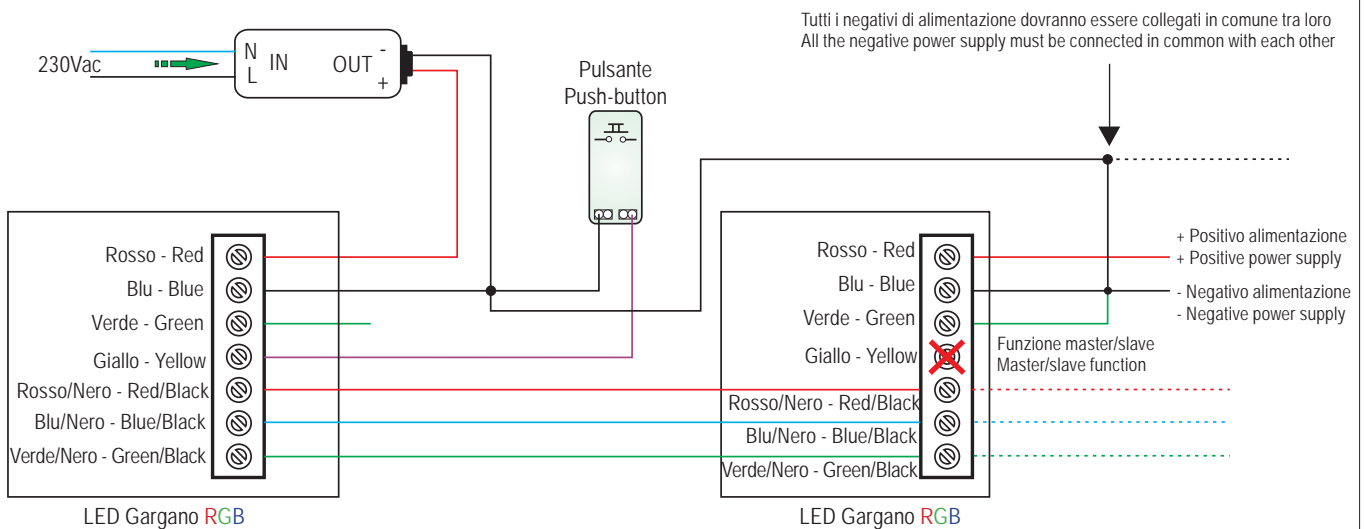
230Vac

N
L
IN

OUT
-
+

Pulsante
Push-button

Tutti i negativi di alimentazione dovranno essere collegati in comune tra loro
All the negative power supply must be connected in common with each other

Rosso - Red
Blu - Blue
Verde - Green
Giallo - Yellow
Rosso/Nero - Red/Black
Blu/Nero - Blue/Black
Verde/Nero - Green/Black

LED Gargano RGB

Rosso - Red
Blu - Blue
Verde - Green
Giallo - Yellow
Rosso/Nero - Red/Black
Blu/Nero - Blue/Black
Verde/Nero - Green/Black

Funzione master/slave
Master/slave function

+ Positivo alimentazione
+ Positive power supply
- Negativo alimentazione
- Negative power supply

LED Gargano RGB